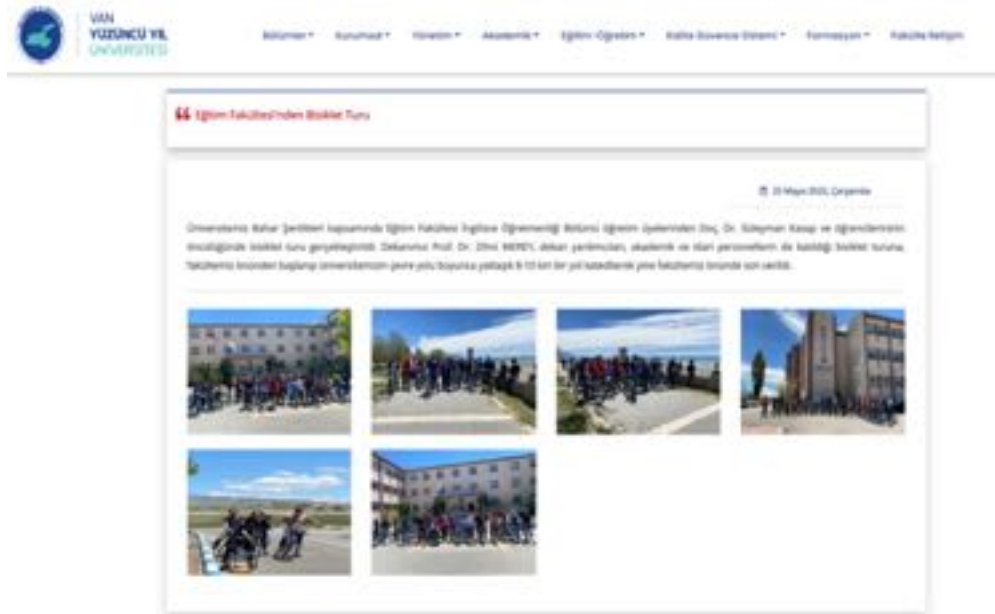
VAN YÜZÜNCÜ YIL ÜNİVERSİTESİ

Bölümler ▾ Kurumsal ▾ Yönetim ▾ Akademik ▾ Eğitim-Öğretim ▾ Kalite Güvence Sistemi ▾ Formasyon ▾ Fakülte İletişim

Eğitim Fakültesi'nden Bisiklet Turu

25 Mayıs 2022, Çarşamba

Üniversitemiz Bahar Şenlikleri kapsamında Eğitim Fakültesi İngilizce Öğretmenliği Bölümü öğretim üyelerinden Doç. Dr. Süleyman Kasap ve öğrencilerinin öncülüğünde bisiklet turu gerçekleştirildi. Dekanımız Prof. Dr. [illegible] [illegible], dekan yardımcıları, akademik ve idari personellerin de katıldığı bisiklet turuna, fakültemiz önünden başlanıp üniversitemizin çevre yolu boyunca yaklaşık 8-10 km bir yol katedilerek yine fakültemiz önünde son verildi.